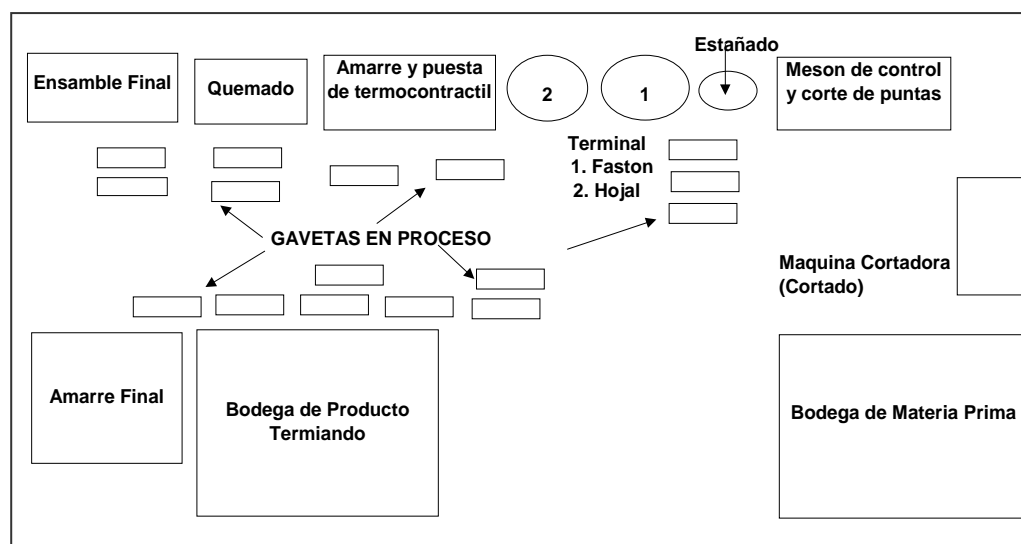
Estañado

Ensamble Final

Quemado

Amarre y puesta de termocontractil

2

1

Meson de control y corte de puntas

Terminal
1. Faston
2. Hojal

GAVETAS EN PROCESO

Maquina Cortadora (Cortado)

Amarre Final

Bodega de Producto Termiando

Bodega de Materia Prima